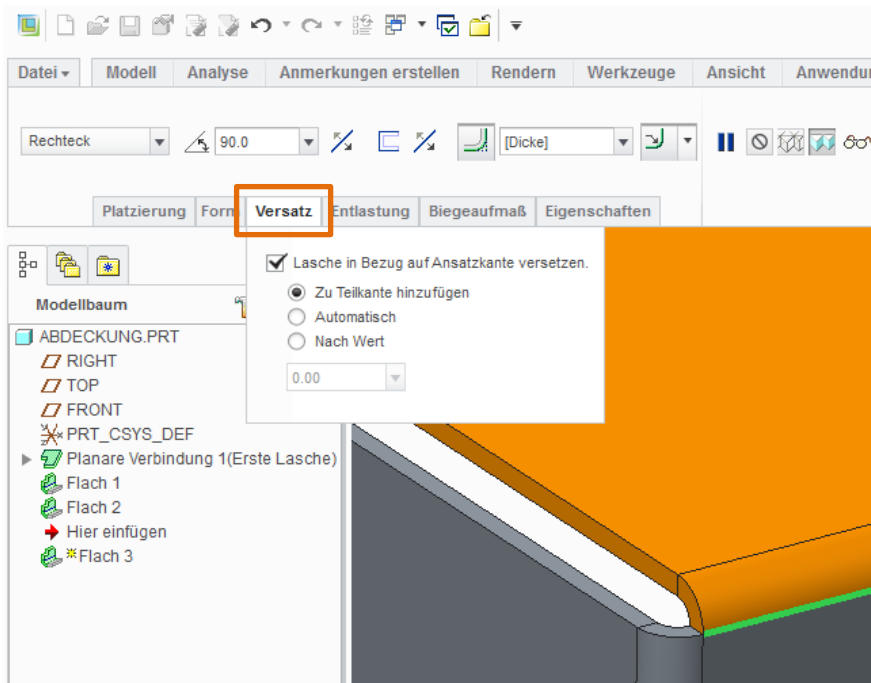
Datei ▾ Modell Analyse Anmerkungen erstellen Rendern Werkzeuge Ansicht Anwendu

Rechteck 90.0 [Dicke]

Platzierung Form Versatz Entlastung Biegeaufmaß Eigenschaften

Modellbaum

ABDECKUNG.PRT
RIGHT
TOP
FRONT
PRT_CSYS_DEF
Planare Verbindung 1(Erste Lasche)
Flach 1
Flach 2
Hier einfügen
Flach 3

Lasche in Bezug auf Ansatzkante versetzen.
Zu Teilkante hinzufügen
Automatisch
Nach Wert
0.00